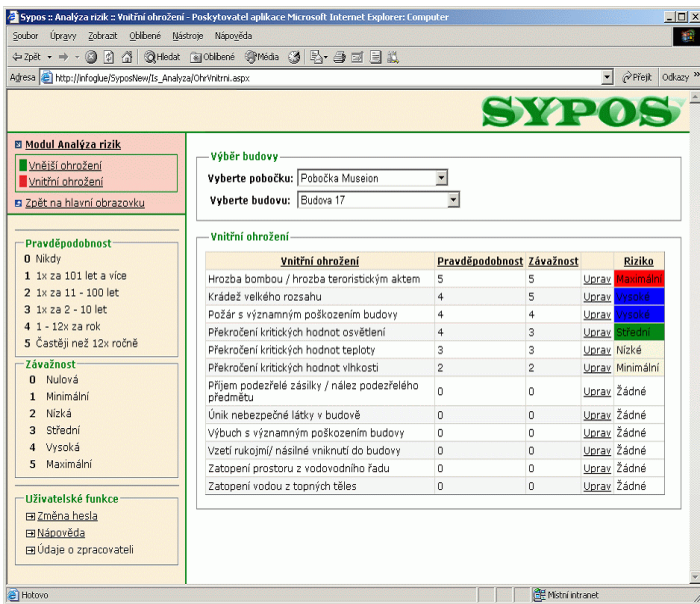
Sypos :: Analýza rizik :: Vnitřní ohrožení - Poskytovatel aplikace Microsoft Internet Explorer: Computer

Soubor Úpravy Zobrazit Oblíbené Nástroje Nápověda

Zpět Hledat Oblíbené Média

Adresa http://infoglue/SyposNew/Is_Analyza/OhrVnitrni.aspx Přejít Odkazy

SYPOS

Modul Analýza rizik

Vnější ohrožení

Vnitřní ohrožení

Zpět na hlavní obrazovku

Pravděpodobnost

0 Nikdy

1 1x za 101 let a více

2 1x za 11 - 100 let

3 1x za 2 - 10 let

4 1 - 12x za rok

5 Častěji než 12x ročně

Závažnost

0 Nulová

1 Minimální

2 Nízká

3 Střední

4 Vysoká

5 Maximální

Uživatelské funkce

Změna hesla

Nápověda

Údaje o zpracovateli

Výběr budovy

Vyberte pobočku: Pobočka Museion

Vyberte budovu: Budova 17

Vnitřní ohrožení

| Vnitřní ohrožení | Pravděpodobnost | Závažnost | | Riziko |
|---|---|---|---|---|
| Hrozba bombou / hrozba teroristickým aktem | 5 | 5 | Uprav | Maximální |
| Krádež velkého rozsahu | 4 | 5 | Uprav | Vysoké |
| Požár s významným poškozením budovy | 4 | 5 | Uprav | Vysoké |
| Překročení kritických hodnot osvětlení | 4 | 3 | Uprav | Střední |
| Překročení kritických hodnot teploty | 3 | 3 | Uprav | Nízké |
| Překročení kritických hodnot vlhkosti | 2 | 2 | Uprav | Minimální |
| Příjem podezřelé zásilky / nález podezřelého předmětu | 0 | 0 | Uprav | Žádné |
| Únik nebezpečné látky v budově | 0 | 0 | Uprav | Žádné |
| Výbuch s významným poškozením budovy | 0 | 0 | Uprav | Žádné |
| Vzetí rukojmí/ násilné vniknutí do budovy | 0 | 0 | Uprav | Žádné |
| Zatopení prostoru z vodovodního řadu | 0 | 0 | Uprav | Žádné |
| Zatopení vodou z topných těles | 0 | 0 | Uprav | Žádné |

Hotovo

Místní intranet